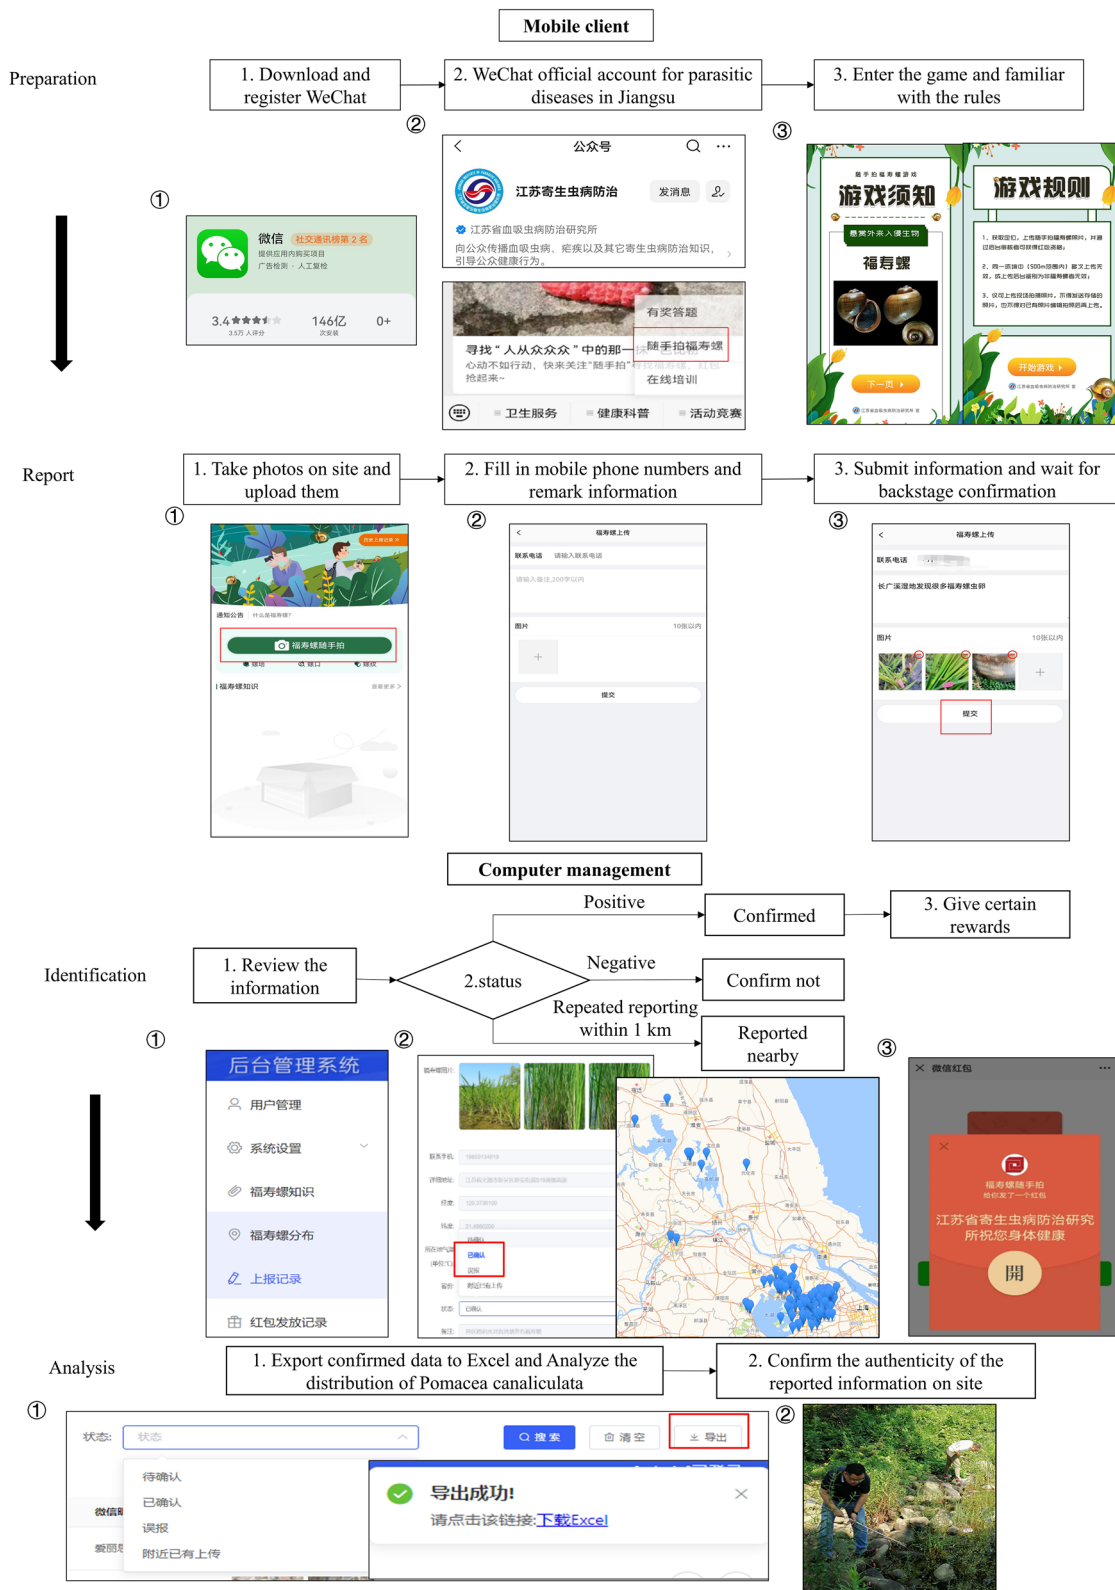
Mobile client

Preparation

1. Download and register WeChat

2. WeChat official account for parasitic diseases in Jiangsu

3. Enter the game and familiar with the rules

②

③

①

微信 社交通讯榜第 2 名
提供应用内购买项目
广告检测 · 人工复检

3.4 ★★★★ 3.5万 人评分
146亿 次安装
0+

公众号
江苏寄生虫病防治
发消息
江苏省血吸虫病防治研究所
向公众传播血吸虫病、疟疾以及其它寄生虫病防治知识，引导公众健康行为。

有奖答题
寻找"人从众众众"中的那一
随手拍福寿螺
心动不如行动，快来关注"随手拍"
抢起来~
在线培训
卫生服务
健康科普
活动竞赛

游戏须知
福寿螺
下一页
游戏规则
开始游戏

Report

1. Take photos on site and upload them

2. Fill in mobile phone numbers and remark information

3. Submit information and wait for backstage confirmation

①

②

③

通知公告
福寿螺随手拍
福寿螺知识

福寿螺上传
联系电话 请输入联系电话
请输入备注,200字以内
图片 10张以内
+
提交

福寿螺上传
联系电话
长广溪湿地发现很多福寿螺虫卵
图片 10张以内
+
提交

Computer management

Identification

1. Review the information

2.status

Positive

Confirmed

3. Give certain rewards

Negative

Confirm not

Repeated reporting within 1 km

Reported nearby

①

②

③

后台管理系统
用户管理
系统设置
福寿螺知识
福寿螺分布
上报记录
红包发放记录

已确认
误报

微信红包
福寿螺随手拍
给你发了一个红包
江苏省寄生虫病防治研究所祝您身体健康
開

Analysis

1. Export confirmed data to Excel and Analyze the distribution of Pomacea canaliculata

2. Confirm the authenticity of the reported information on site

①

②

状态: 状态
搜索
清空
导出
待确认
已确认
误报
附近已有上传
导出成功!
请点击该链接:下载Excel